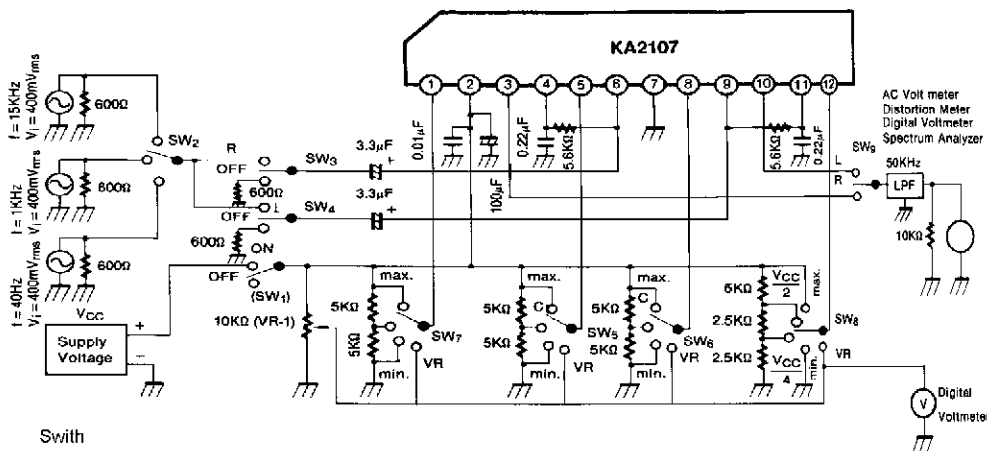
KA2107

1 2 3 4 5 6 7 8 9 10 11 12

f = 15KHz
$V_i = 400mV_{rms}$
600Ω

f = 1KHz
$V_i = 400mV_{rms}$
600Ω

f = 40Hz
$V_i = 400mV_{rms}$
600Ω

SW₂
R
OFF
600Ω
L
OFF
600Ω
ON
OFF
(SW₁)

SW₃
3.3μF
+
SW₄
3.3μF
+
0.01μF
100μF
0.22μF
5.6KΩ
5.6KΩ
0.22μF

AC Volt meter
Distortion Meter
Digital Voltmeter
Spectrum Analyzer

SW₉
L
R
50KHz
LPF
10KΩ

$V_{CC}$
+
−
Supply Voltage

10KΩ (VR-1)

max.
5KΩ
5KΩ
SW₇
min.
VR

max.
5KΩ
C
5KΩ
SW₅
min.
VR

max.
5KΩ
C
5KΩ
SW₆
min.
VR

6KΩ
$\frac{V_{CC}}{2}$
max.
2.5KΩ
SW₈
2.5KΩ
$\frac{V_{CC}}{4}$
min.
VR

V
Digital Voltmeter

Swith